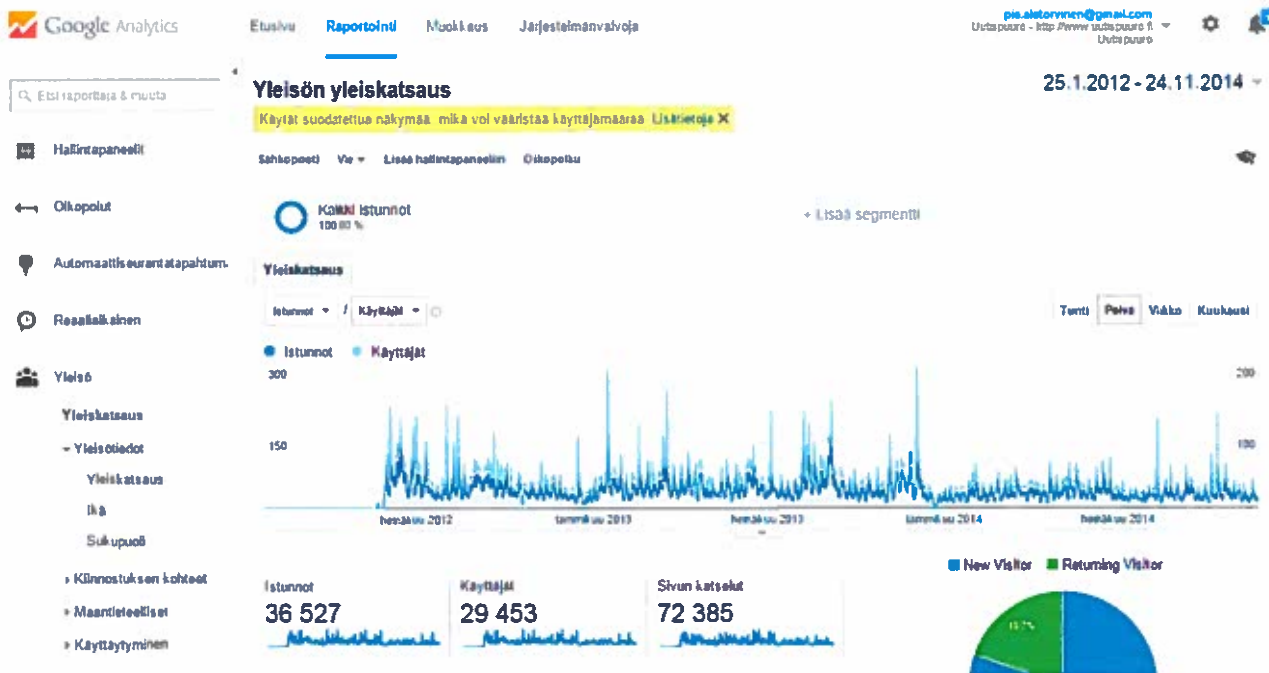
Google Analytics

Etusivu Raportointi Muokkaus Järjestelmänvalvoja

pia.alatorvinen@gmail.com
Uutispuuro - http://www.uutispuuro.fi
Uutispuuro

Etsi raportteja & muuta

Hallintapaneelit

Oikopolut

Automaattiseurantatapahtum.

Reaaliaikainen

Yleisö

Yleiskatsaus

Yleisötiedot

Yleiskatsaus

Ikä

Sukupuoli

Kiinnostuksen kohteet

Maantieteelliset

Käyttäytyminen

Yleisön yleiskatsaus

25.1.2012 - 24.11.2014

Käytät suodatettua näkymää, mikä voi vääristää käyttäjämäärää. Lisätietoja ✕

Sähköposti Vie Lisää hallintapaneeliin Oikopolku

Kaikki istunnot
100.00 %

+ Lisää segmentti

Yleiskatsaus

Istunnot / Käyttäjät

Tunti Päivä Viikko Kuukausi

Istunnot Käyttäjät

300

150

200

100

heinäkuu 2012 tammikuu 2013 heinäkuu 2013 tammikuu 2014 heinäkuu 2014

New Visitor Returning Visitor

Istunnot
36 527

Käyttäjät
29 453

Sivun katselut
72 385

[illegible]